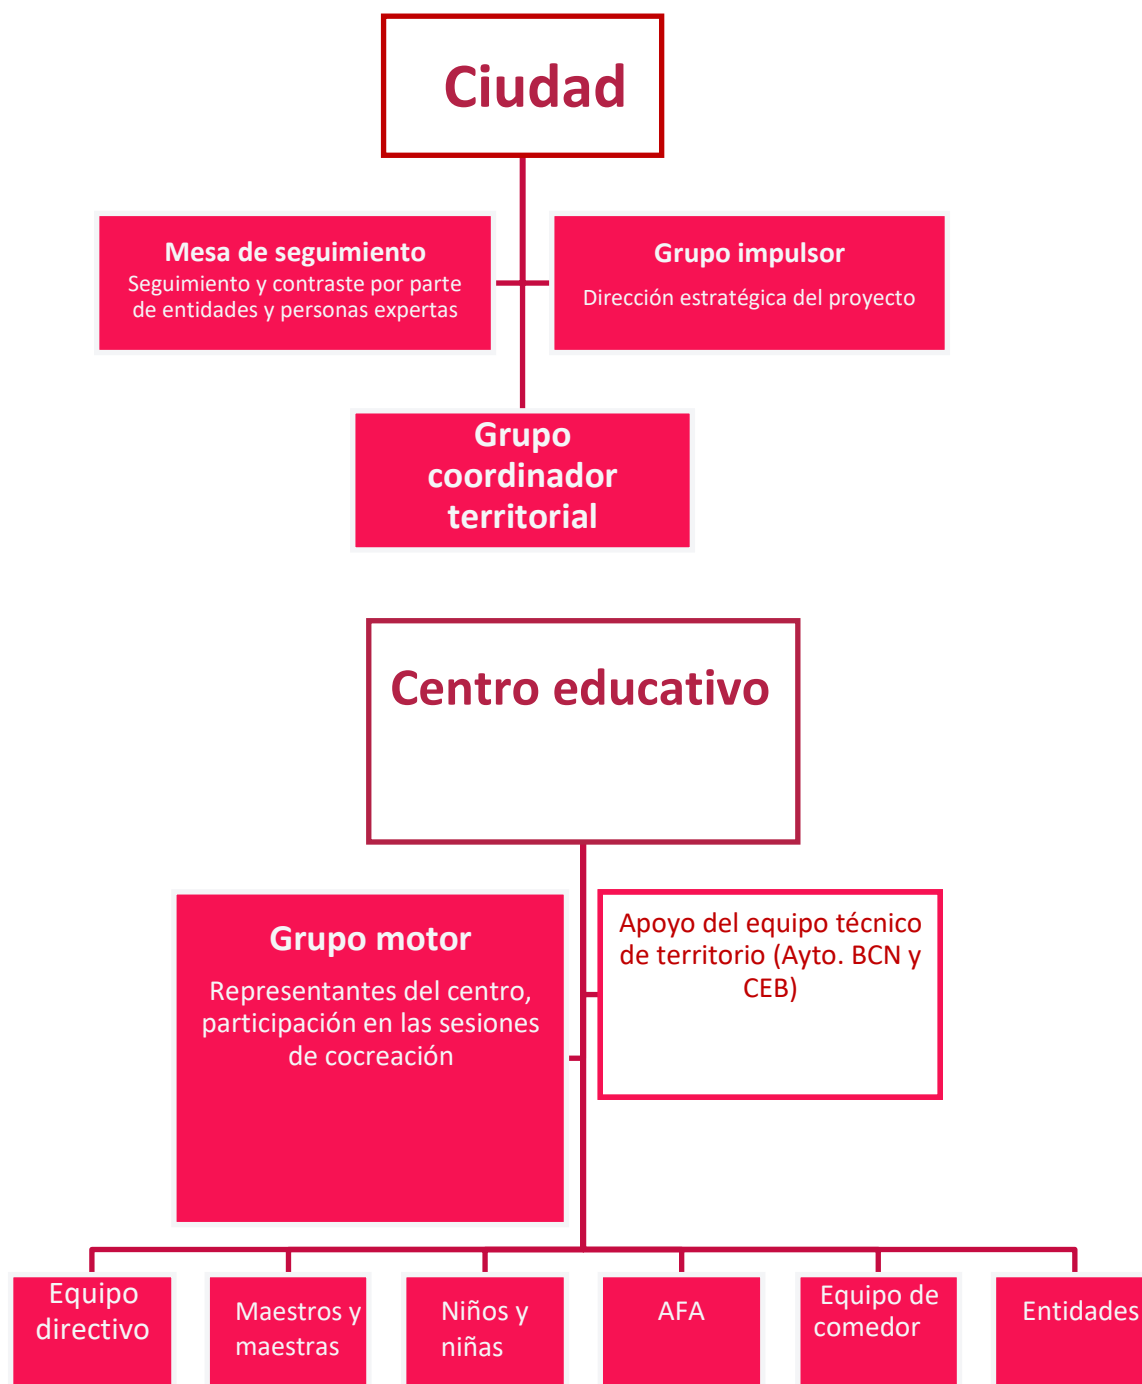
Ciudad

Mesa de seguimiento
Seguimiento y contraste por parte de entidades y personas expertas

Grupo impulsor
Dirección estratégica del proyecto

Grupo coordinador territorial

Centro educativo

Grupo motor
Representantes del centro, participación en las sesiones de cocreación

Apoyo del equipo técnico de territorio (Ayto. BCN y CEB)

Equipo directivo

Maestros y maestras

Niños y niñas

AFA

Equipo de comedor

Entidades